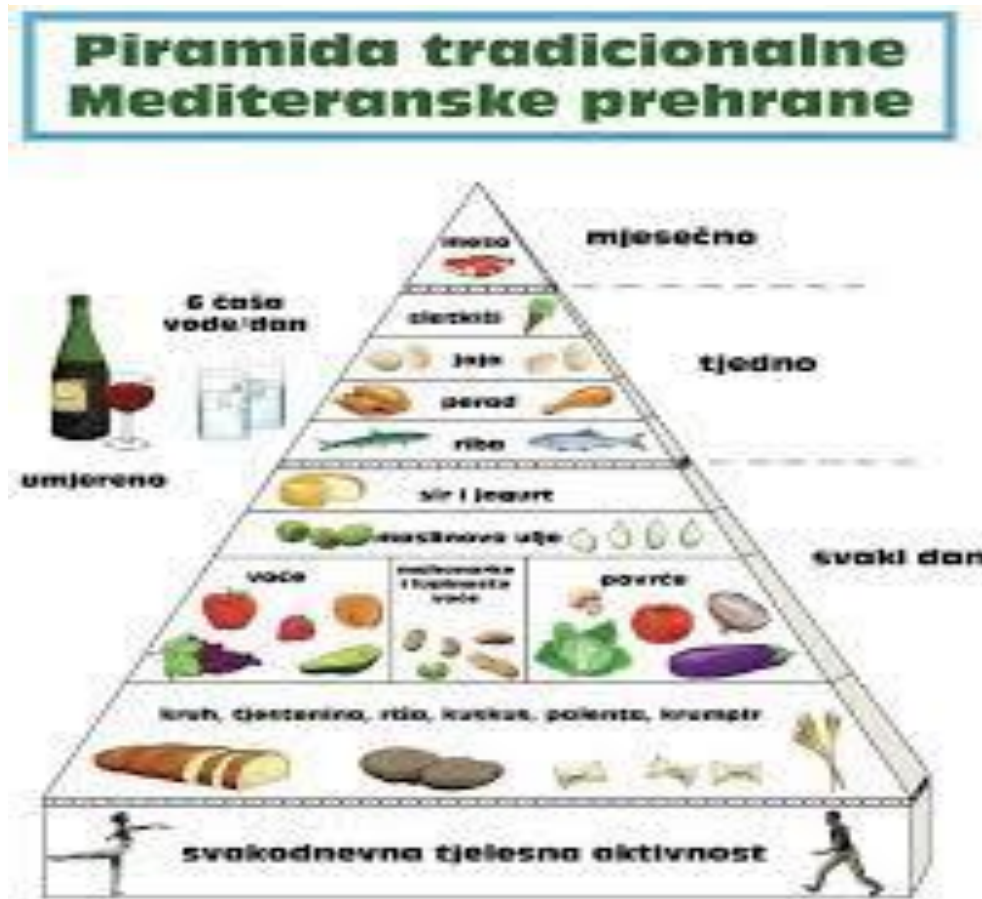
Piramida tradicionalne Mediteranske prehrane

meso

mjesečno

6 čaša vode/dan

slatkiši

jaja

tjedno

perad

ribe

umjereno

sir i jogurt

maslinovo ulje

svaki dan

voće

mahunarke i koštunjavo voće

povrće

kruh, tjestenina, riža, kuskus, polenta, krumpir

svakodnevna tjelesna aktivnost